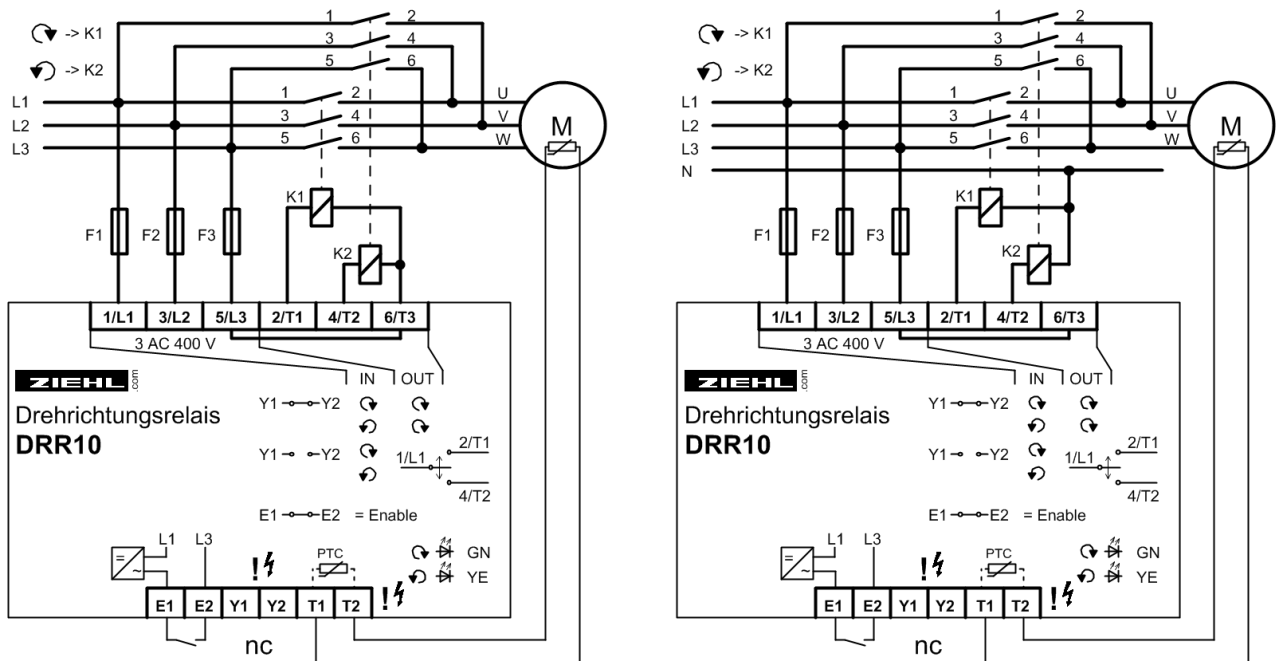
-> K1
-> K2
1 2
3 4
5 6
L1
L2
L3
1 2
3 4
5 6
U
V
W
M
F1 F2 F3
K1
K2

| 1/L1 | 3/L2 | 5/L3 | 2/T1 | 4/T2 | 6/T3 |
|---|---|---|---|---|---|

3 AC 400 V
ZIEHL .com
IN OUT
Drehrichtungsrelais
DRR10
Y1 Y2
Y1 Y2
2/T1
1/L1
4/T2
E1 E2 = Enable
L1 L3
PTC
GN
YE

| E1 | E2 | Y1 | Y2 | T1 | T2 |
|---|---|---|---|---|---|

nc

-> K1
-> K2
1 2
3 4
5 6
L1
L2
L3
N
1 2
3 4
5 6
U
V
W
M
F1 F2 F3
K1
K2

| 1/L1 | 3/L2 | 5/L3 | 2/T1 | 4/T2 | 6/T3 |
|---|---|---|---|---|---|

3 AC 400 V
ZIEHL .com
IN OUT
Drehrichtungsrelais
DRR10
Y1 Y2
Y1 Y2
2/T1
1/L1
4/T2
E1 E2 = Enable
L1 L3
PTC
GN
YE

| E1 | E2 | Y1 | Y2 | T1 | T2 |
|---|---|---|---|---|---|

nc